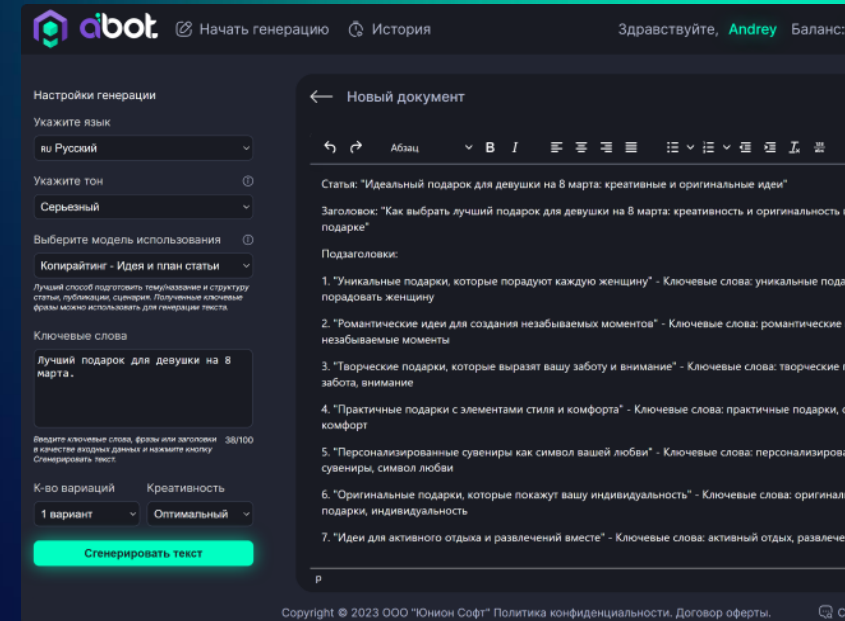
aibot Начать генерацию История Здравствуйте, Andrey Баланс:

Настройки генерации

Укажите язык

RU Русский

Укажите тон

Серьезный

Выберите модель использования

Копирайтинг - Идея и план статьи

Лучший способ подготовить тему/название и структуру статьи, публикации, сценария. Полученные ключевые фразы можно использовать для генерации текста.

Ключевые слова

Лучший подарок для девушки на 8 марта.

Введите ключевые слова, фразы или заголовки в качестве входных данных и нажмите кнопку Сгенерировать текст. 38/100

К-во вариаций Креативность

1 вариант Оптимальный

Сгенерировать текст

Новый документ

Абзац B I

Статья: "Идеальный подарок для девушки на 8 марта: креативные и оригинальные идеи"

Заголовок: "Как выбрать лучший подарок для девушки на 8 марта: креативность и оригинальность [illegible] подарке"

Подзаголовки:

1. "Уникальные подарки, которые порадуют каждую женщину" - Ключевые слова: уникальные пода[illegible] порадовать женщину

2. "Романтические идеи для создания незабываемых моментов" - Ключевые слова: романтические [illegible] незабываемые моменты

3. "Творческие подарки, которые выразят вашу заботу и внимание" - Ключевые слова: творческие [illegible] забота, внимание

4. "Практичные подарки с элементами стиля и комфорта" - Ключевые слова: практичные подарки, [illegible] комфорт

5. "Персонализированные сувениры как символ вашей любви" - Ключевые слова: персонализирова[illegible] сувениры, символ любви

6. "Оригинальные подарки, которые покажут вашу индивидуальность" - Ключевые слова: оригинал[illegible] подарки, индивидуальность

7. "Идеи для активного отдыха и развлечений вместе" - Ключевые слова: активный отдых, развлече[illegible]

P

Copyright © 2023 ООО "Юнион Софт" Политика конфиденциальности. Договор оферты.